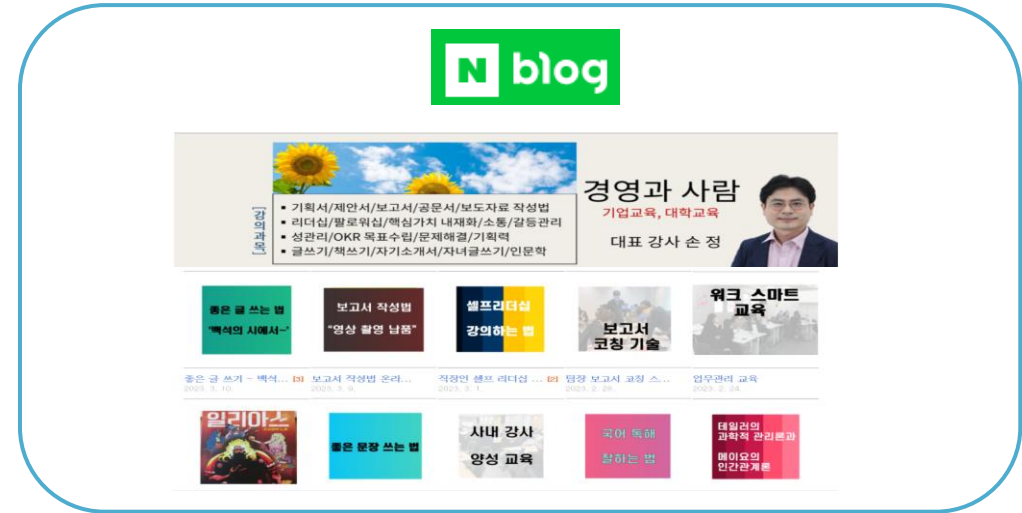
N blog

[강의과목]

▪ 기획서/제안서/보고서/공문서/보도자료 작성법
▪ 리더십/팔로워십/핵심가치 내재화/소통/갈등관리
▪ 성과관리/OKR 목표수립/문제해결/기획력
▪ 글쓰기/책쓰기/자기소개서/자녀글쓰기/인문학

경영과 사람
기업교육, 대학교육
대표 강사 손 정

좋은 글 쓰는 법
"백석의 시에서~"

보고서 작성법
"영상 촬영 납품"

셀프리더십
강의하는 법

보고서
코칭 기술

워크 스마트
교육

좋은 글 쓰기 - 백석... [3]
2023. 3. 10.

보고서 작성법 온라...
2023. 3. 6.

직장인 셀프 리더십 ... [2]
2023. 3. 1.

팀장 보고서 코칭 스...
2023. 2. 28.

업무관리 교육
2023. 2. 24.

일리아스

좋은 문장 쓰는 법

사내 강사
양성 교육

국어 독해
잘하는 법

테일러의
과학적 관리론과
메이요의
인간관계론